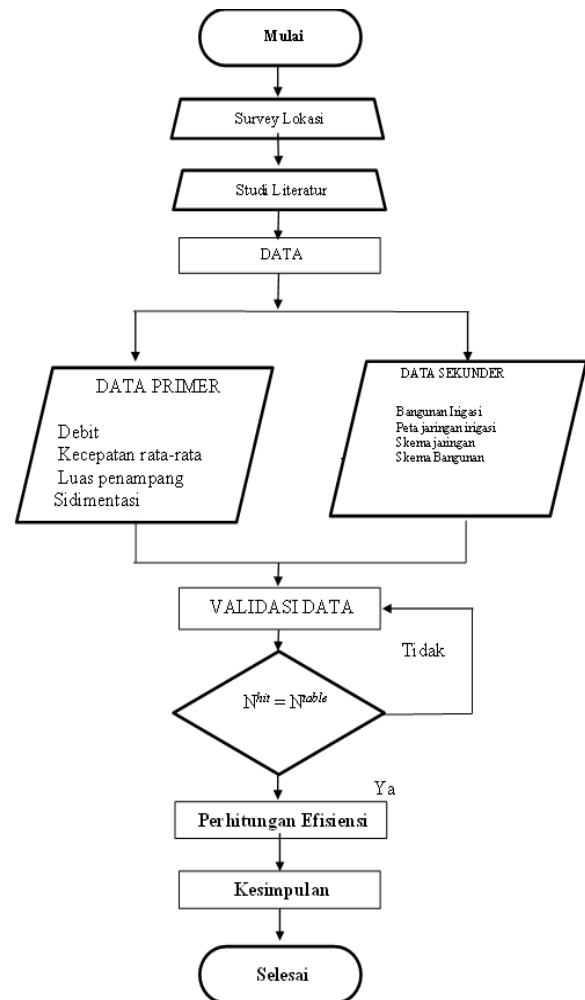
Mulai

Survey Lokasi

Studi Literatur

DATA

DATA PRIMER

Debit
Kecepatan rata-rata
Luas penampang
Sidimentasi

DATA SEKUNDER

Bangunan Irigasi
Peta jaringan irigasi
Skema jaringan
Skema Bangunan

VALIDASI DATA

Tidak

$N^{hit} = N^{table}$

Ya

Perhitungan Efisiensi

Kesimpulan

Selesai